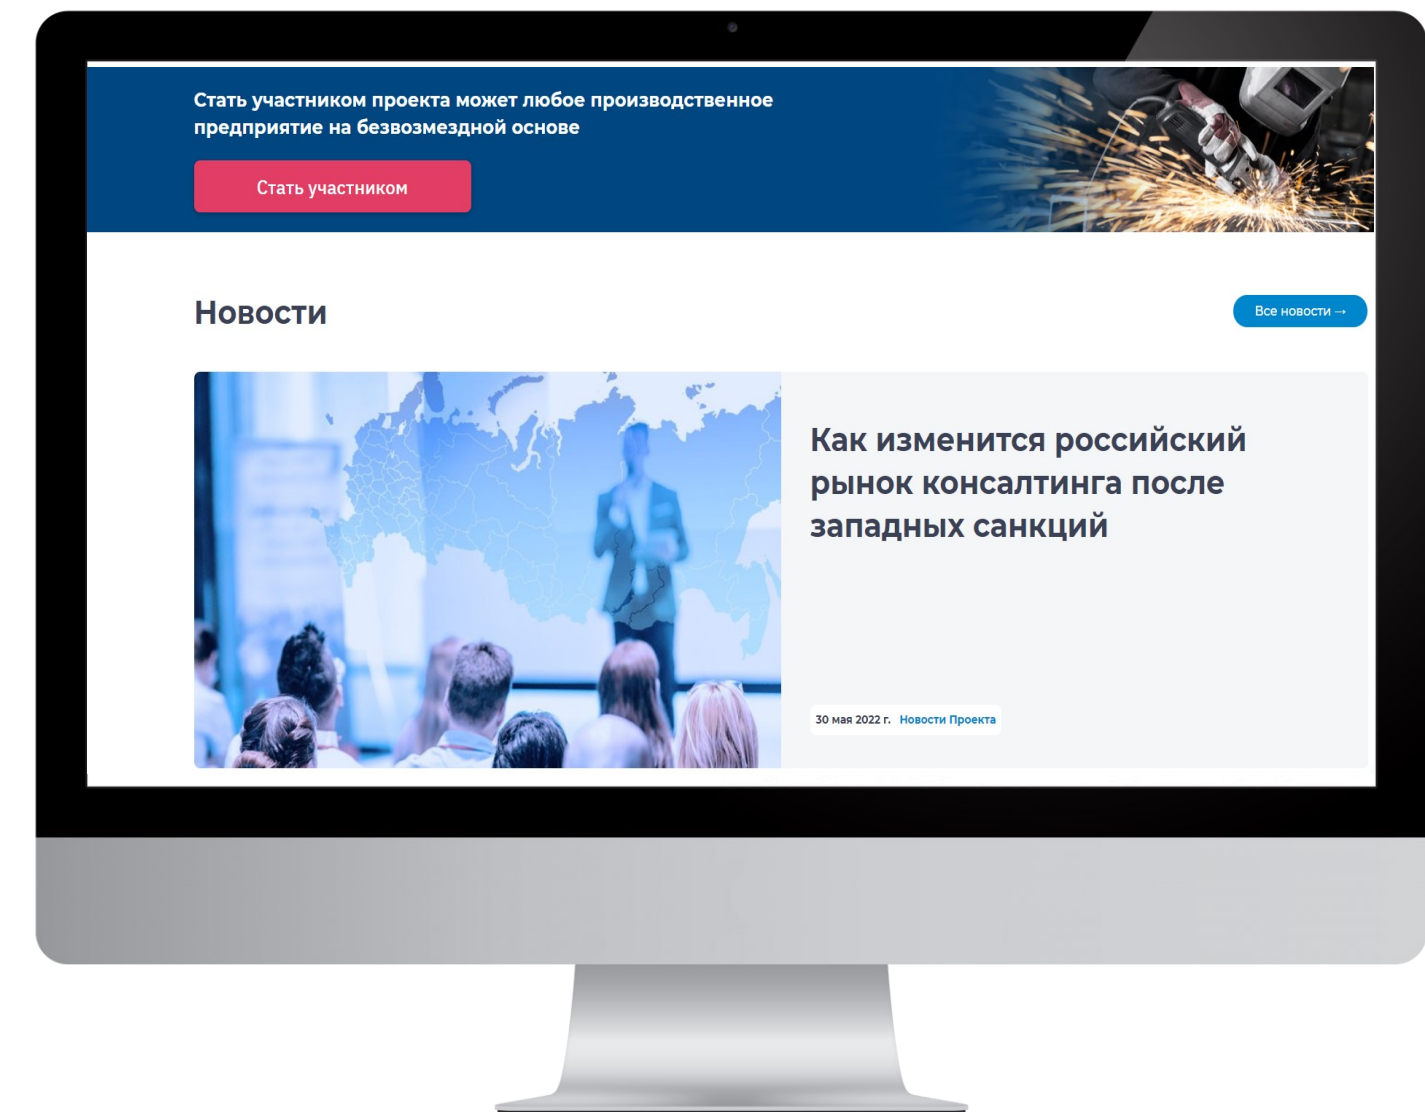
Стать участником проекта может любое производственное предприятие на безвозмездной основе

Стать участником

Новости

Все новости →

Как изменится российский рынок консалтинга после западных санкций

30 мая 2022 г. Новости Проекта